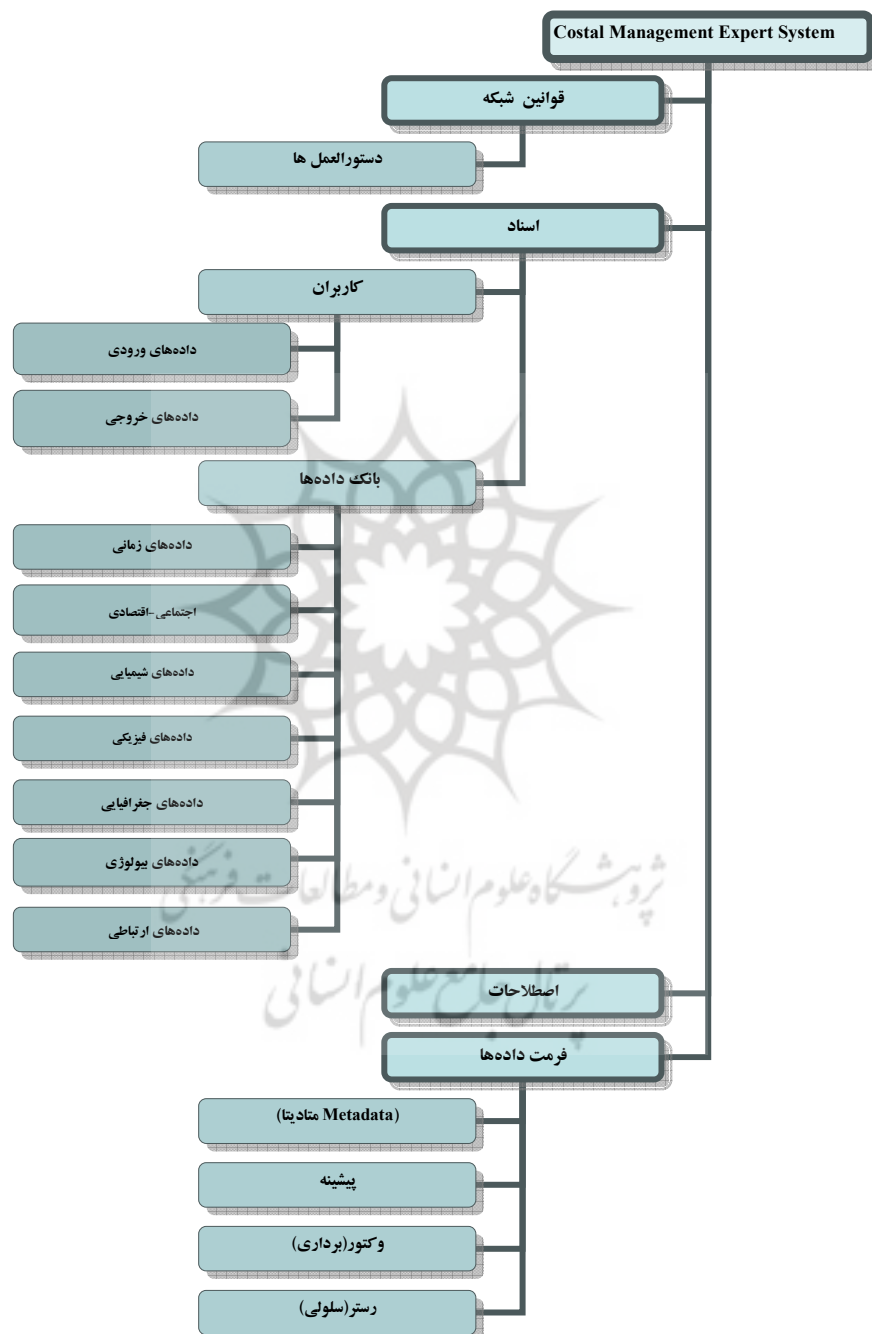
Costal Management Expert System

قوانین شبکه

دستورالعمل ها

اسناد

کاربران

داده‌های ورودی

داده‌های خروجی

بانک داده‌ها

داده‌های زمانی

اجتماعی-اقتصادی

داده‌های شیمیایی

داده‌های فیزیکی

داده‌های جغرافیایی

داده‌های بیولوژی

داده‌های ارتباطی

پژوهشگاه علوم انسانی و مطالعات فرهنگی
پرتال جامع علوم انسانی

اصطلاحات

فرمت داده‌ها

(Metadata متادیتا)

پیشینه

وکتور(برداری)

رستر(سلولی)